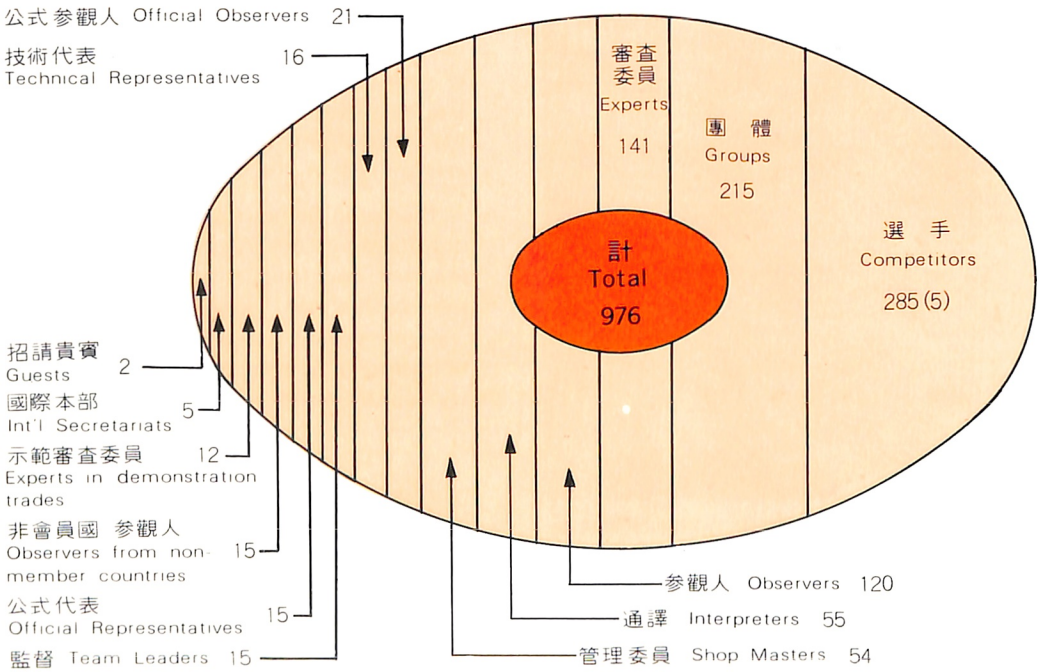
公式参観人 Official Observers 21

技術代表 Technical Representatives 16

審査委員 Experts 141

團體 Groups 215

選手 Competitors 285 (5)

計 Total 976

招請貴賓 Guests 2

國際本部 Int'l Secretariats 5

示範審査委員 Experts in demonstration trades 12

非會員國 参観人 Observers from non-member countries 15

公式代表 Official Representatives 15

監督 Team Leaders 15

参観人 Observers 120

通譯 Interpreters 55

管理委員 Shop Masters 54